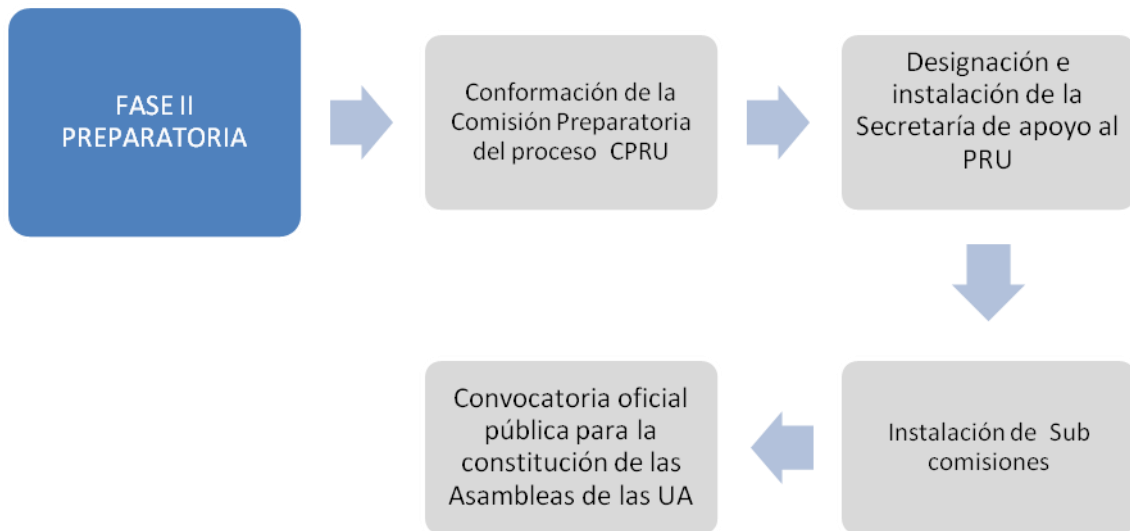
FASE II
PREPARATORIA

Conformación de la Comisión Preparatoria del proceso CPRU

Designación e instalación de la Secretaría de apoyo al PRU

Instalación de Sub comisiones

Convocatoria oficial pública para la constitución de las Asambleas de las UA